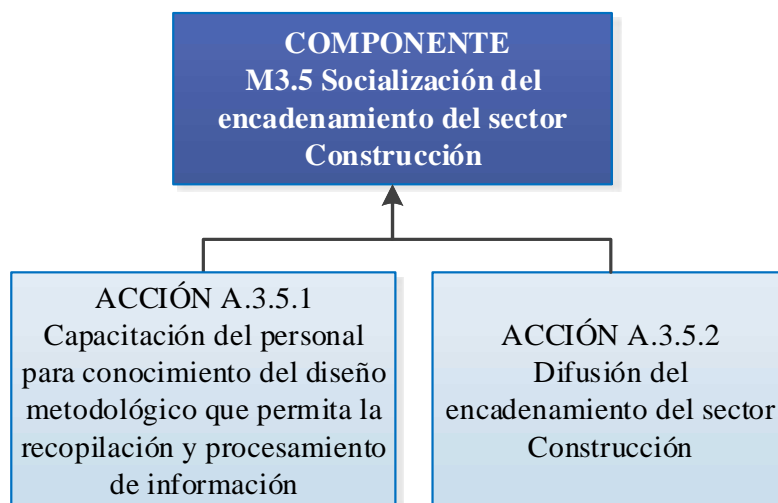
COMPONENTE
M3.5 Socialización del encadenamiento del sector Construcción

ACCIÓN A.3.5.1
Capacitación del personal para conocimiento del diseño metodológico que permita la recopilación y procesamiento de información

ACCIÓN A.3.5.2
Difusión del encadenamiento del sector Construcción